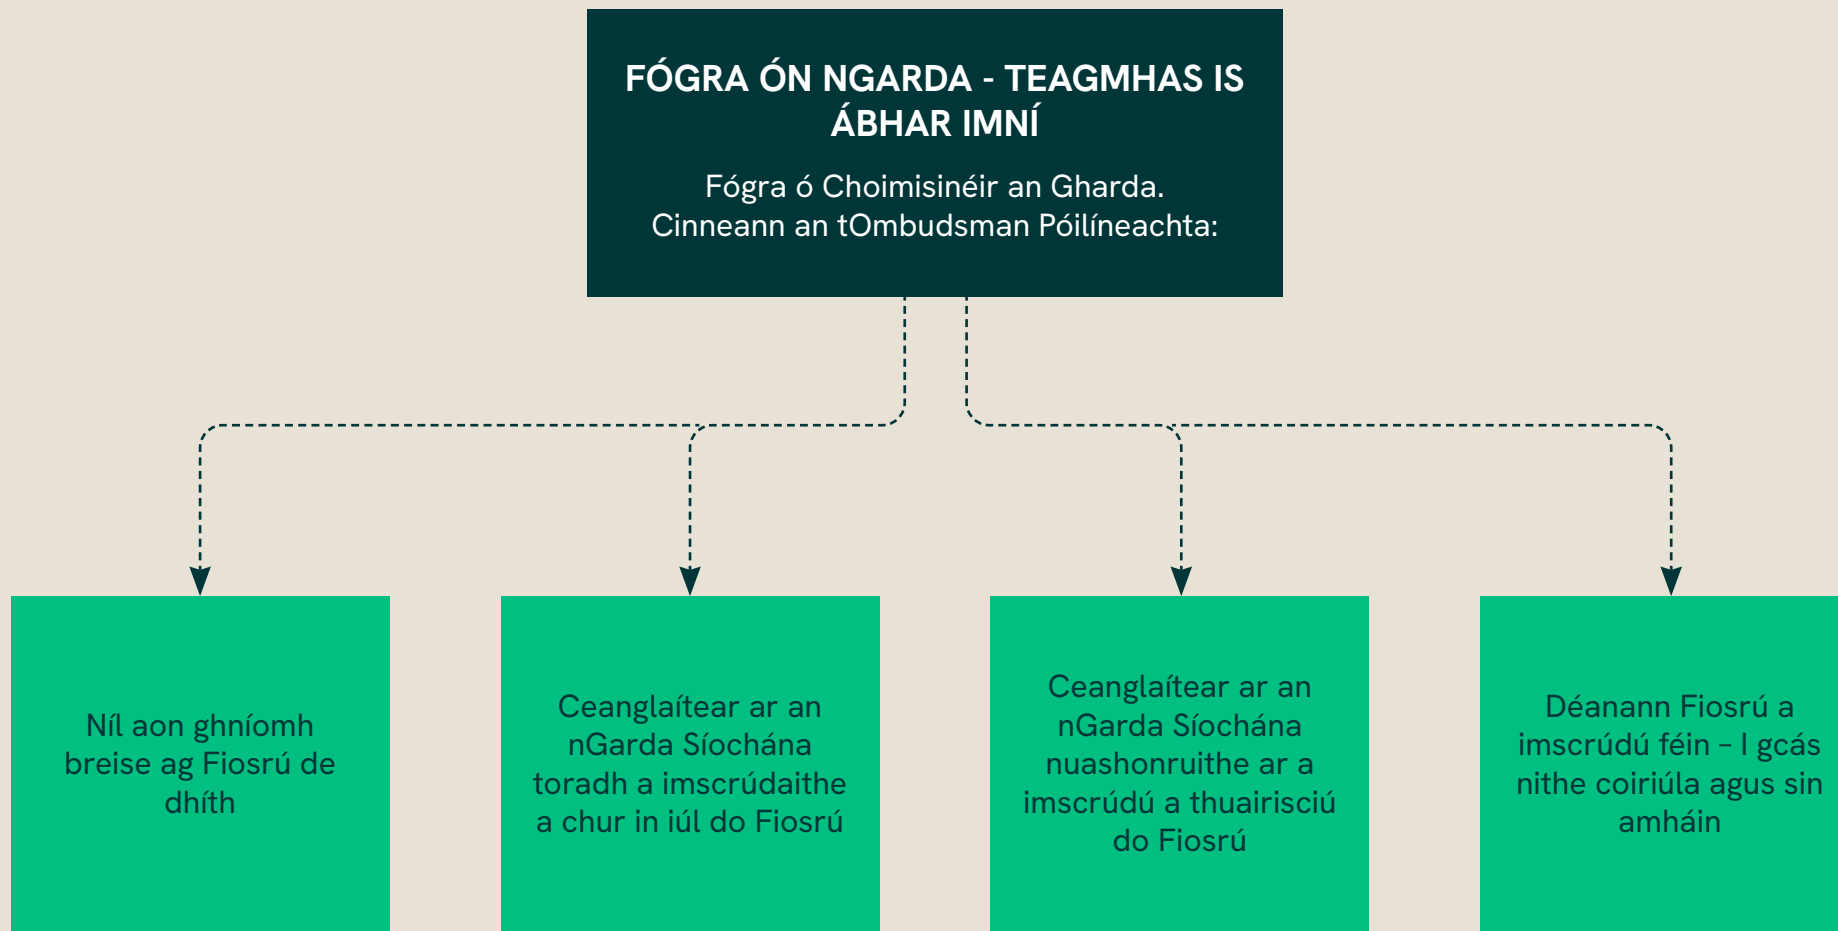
FÓGRA ÓN NGARDA - TEAGMHAS IS ÁBHAR IMNÍ

Fógra ó Choimisinéir an Gharda. Cinneann an tOmbudsman Póilíneachta:

Níl aon ghníomh breise ag Fiosrú de dhíth

Ceanglaítear ar an nGarda Síochána toradh a imscrúdaithe a chur in iúl do Fiosrú

Ceanglaítear ar an nGarda Síochána nuashonruithe ar a imscrúdú a thuairisciú do Fiosrú

Déanann Fiosrú a imscrúdú féin – I gcás nithe coiriúla agus sin amháin